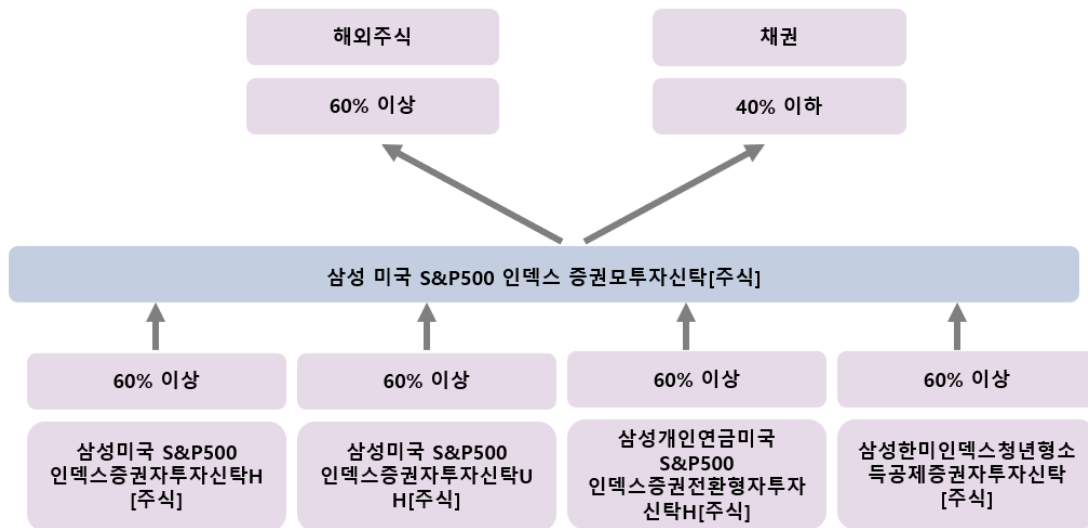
해외주식

60% 이상

채권

40% 이하

삼성 미국 S&P500 인덱스 증권모투자신탁[주식]

60% 이상

60% 이상

60% 이상

60% 이상

삼성미국 S&P500 인덱스증권자투자신탁H [주식]

삼성미국 S&P500 인덱스증권자투자신탁U H[주식]

삼성개인연금미국 S&P500 인덱스증권전환형자투자 신탁H[주식]

삼성한미인덱스청년형소 득공제증권자투자신탁 [주식]